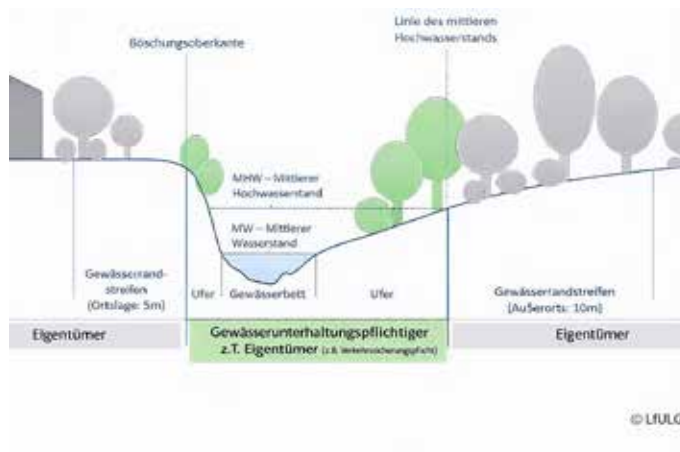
Böschungsoberkante

Linie des mittleren Hochwasserstands

MHW – Mittlerer Hochwasserstand

MW – Mittlerer Wasserstand

Gewässerrandstreifen (Ortslage: 5m)

Ufer

Gewässerbett

Ufer

Gewässerrandstreifen (Außerorts: 10m)

Eigentümer

Gewässerunterhaltungspflichtiger z.T. Eigentümer (z.B. Verkehrssicherungspflicht)

Eigentümer

© LfULG